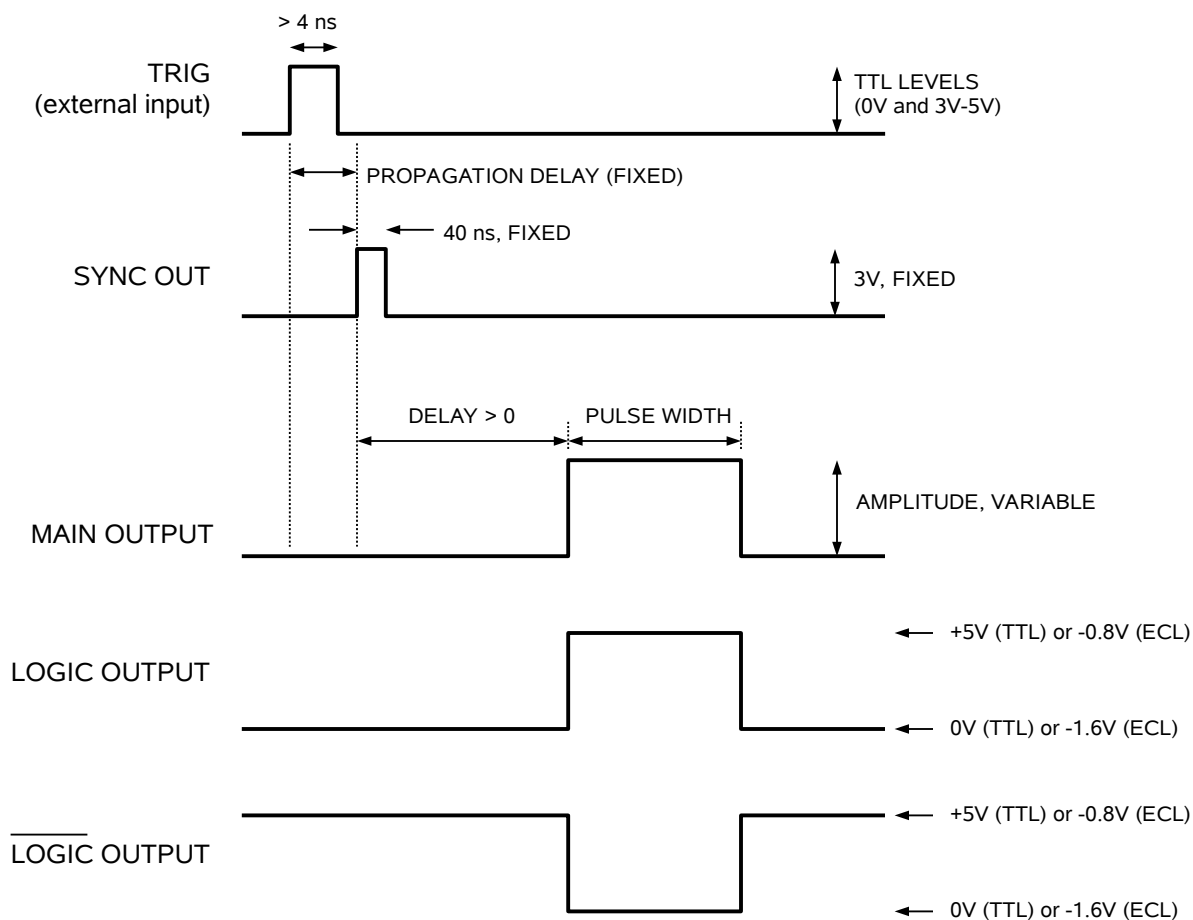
> 4 ns

TRIG
(external input)

TTL LEVELS
(0V and 3V-5V)

PROPAGATION DELAY (FIXED)

40 ns, FIXED

SYNC OUT

3V, FIXED

DELAY > 0

PULSE WIDTH

AMPLITUDE, VARIABLE

MAIN OUTPUT

+5V (TTL) or -0.8V (ECL)

LOGIC OUTPUT

0V (TTL) or -1.6V (ECL)

+5V (TTL) or -0.8V (ECL)

$\overline{\text{LOGIC}}$ OUTPUT

0V (TTL) or -1.6V (ECL)